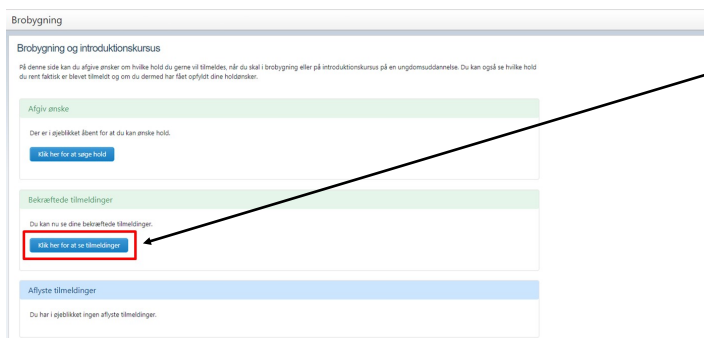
Brobygning

Brobygning og introduktionskursus

På denne side kan du afgive ønsker om hvilke hold du gerne vil tilmeldes, når du skal i brobygning eller på introduktionskursus på en ungdomsuddannelse. Du kan også se hvilke hold du rent faktisk er blevet tilmeldt og om du dermed har fået opfyldt dine holdønsker.

Afgiv ønske

Der er i øjeblikket åbent for at du kan ønske hold.

Klik her for at søge hold

Bekræftede tilmeldinger

Du kan nu se dine bekræftede tilmeldinger.

Klik her for at se tilmeldinger

Aflyste tilmeldinger

Du har i øjeblikket ingen aflyste tilmeldinger.